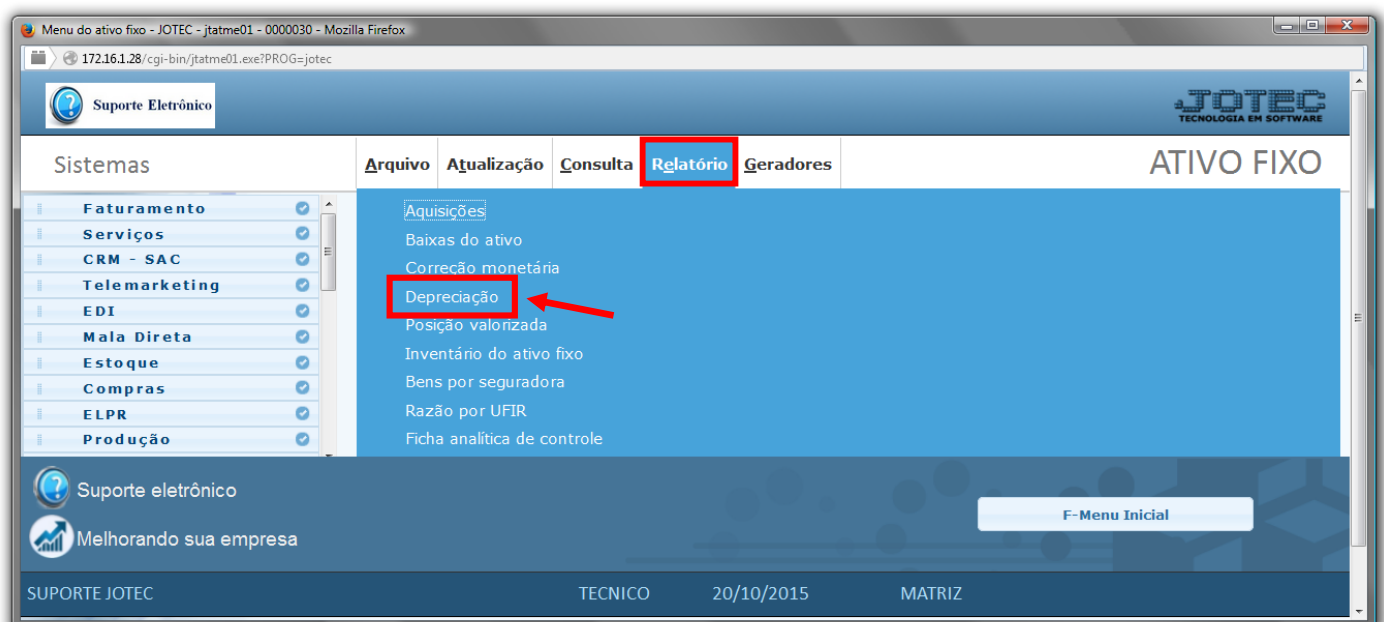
Menu do ativo fixo - JOTEC - jtatme01 - 0000030 - Mozilla Firefox

172.16.1.28/cgi-bin/jtatme01.exe?PROG=jotec

Suporte Eletrônico

JOTEC
TECNOLOGIA EM SOFTWARE

Sistemas

Arquivo Atualização Consulta Relatório Geradores

ATIVO FIXO

Faturamento
Serviços
CRM - SAC
Telemarketing
EDI
Mala Direta
Estoque
Compras
ELPR
Produção

Aquisições
Baixas do ativo
Correção monetária
Depreciação
Posição valorizada
Inventário do ativo fixo
Bens por seguradora
Razão por UFIR
Ficha analítica de controle

Suporte eletrônico
Melhorando sua empresa

F-Menu Inicial

SUPORTE JOTEC TECNICO 20/10/2015 MATRIZ